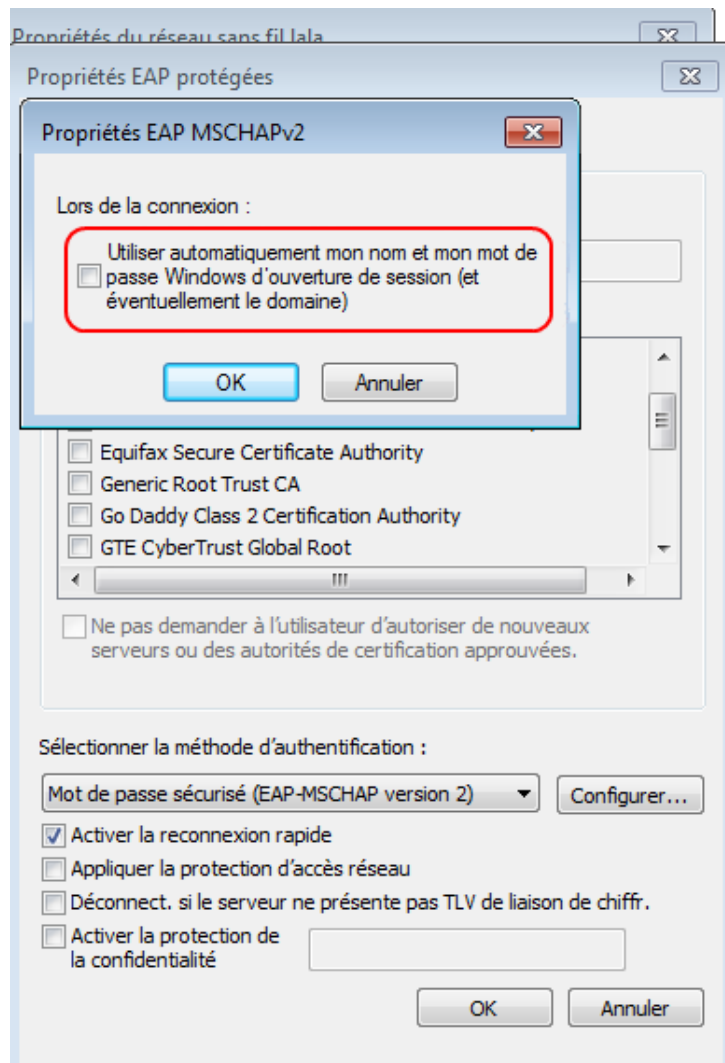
Propriétés du réseau sans fil lala

Propriétés EAP protégées

Propriétés EAP MSCHAPv2

Lors de la connexion :

Utiliser automatiquement mon nom et mon mot de passe Windows d'ouverture de session (et éventuellement le domaine)

OK Annuler

Equifax Secure Certificate Authority
Generic Root Trust CA
Go Daddy Class 2 Certification Authority
GTE CyberTrust Global Root

Ne pas demander à l'utilisateur d'autoriser de nouveaux serveurs ou des autorités de certification approuvées.

Sélectionner la méthode d'authentification :

Mot de passe sécurisé (EAP-MSCHAP version 2) Configurer...

Activer la reconnexion rapide
Appliquer la protection d'accès réseau
Déconnect. si le serveur ne présente pas TLV de liaison de chiffr.
Activer la protection de la confidentialité

OK Annuler